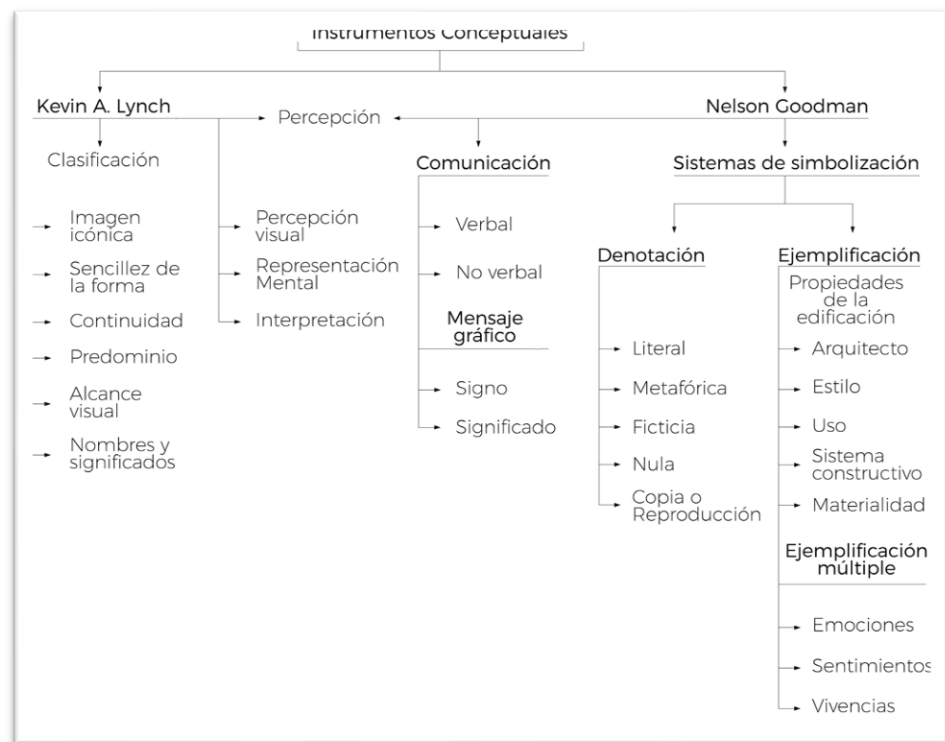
Instrumentos Conceptuales

Kevin A. Lynch

Percepción

Nelson Goodman

Clasificación

Imagen icónica

Sencillez de la forma

Continuidad

Predominio

Alcance visual

Nombres y significados

Percepción visual

Representación Mental

Interpretación

Comunicación

Verbal

No verbal

Mensaje gráfico

Signo

Significado

Sistemas de simbolización

Denotación

Literal

Metafórica

Ficticia

Nula

Copia o Reproducción

Ejemplificación

Propiedades de la edificación

Arquitecto

Estilo

Uso

Sistema constructivo

Materialidad

Ejemplificación múltiple

Emociones

Sentimientos

Vivencias